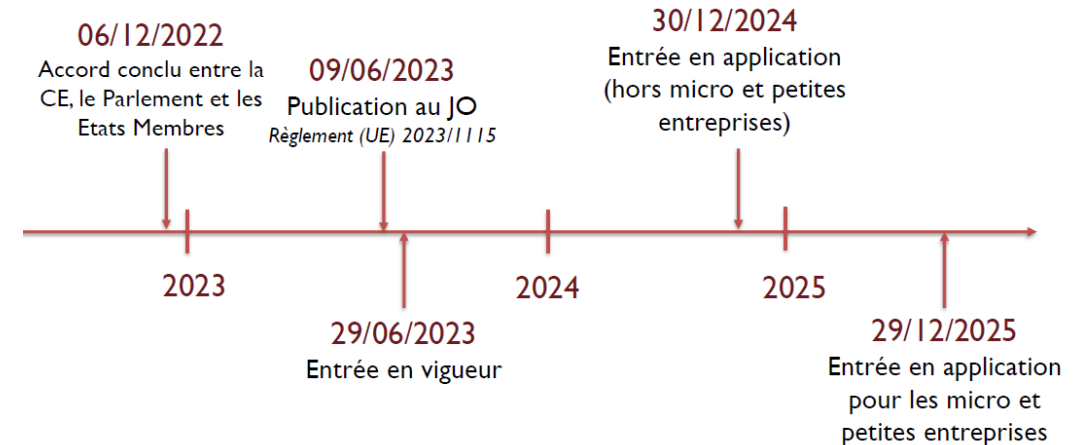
06/12/2022
Accord conclu entre la CE, le Parlement et les Etats Membres

09/06/2023
Publication au JO
Règlement (UE) 2023/1115

30/12/2024
Entrée en application (hors micro et petites entreprises)

2023

2024

2025

29/06/2023
Entrée en vigueur

29/12/2025
Entrée en application pour les micro et petites entreprises